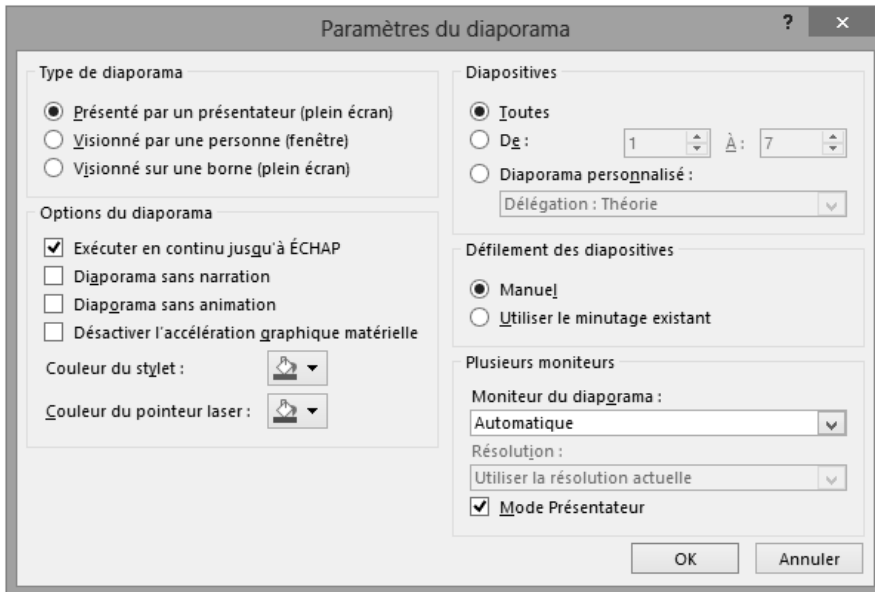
Paramètres du diaporama

?

×

Type de diaporama

Présenté par un présentateur (plein écran)

Visionné par une personne (fenêtre)

Visionné sur une borne (plein écran)

Options du diaporama

Exécuter en continu jusqu'à ÉCHAP

Diaporama sans narration

Diaporama sans animation

Désactiver l'accélération graphique matérielle

Couleur du stylet :

Couleur du pointeur laser :

Diapositives

Toutes

De :

1

À :

7

Diaporama personnalisé :

Délégation : Théorie

Défilement des diapositives

Manuel

Utiliser le minutage existant

Plusieurs moniteurs

Moniteur du diaporama :

Automatique

Résolution :

Utiliser la résolution actuelle

Mode Présentateur

OK

Annuler